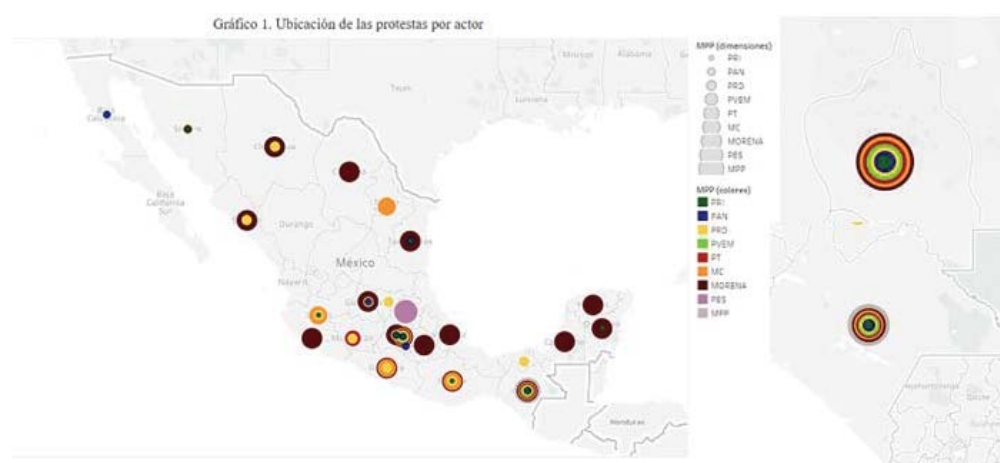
Gráfico 1. Ubicación de las protestas por actor

Missouri
Alabama
Texas
Luisiana
Baja California
Baja California Sur
Durango
México
Nayarit
Honduras

MPP (dimensiones)
PRI
PAN
PRD
PVEM
PT
MC
MORENA
PES
MPP

MPP (colores)
PRI
PAN
PRD
PVEM
PT
MC
MORENA
PES
MPP